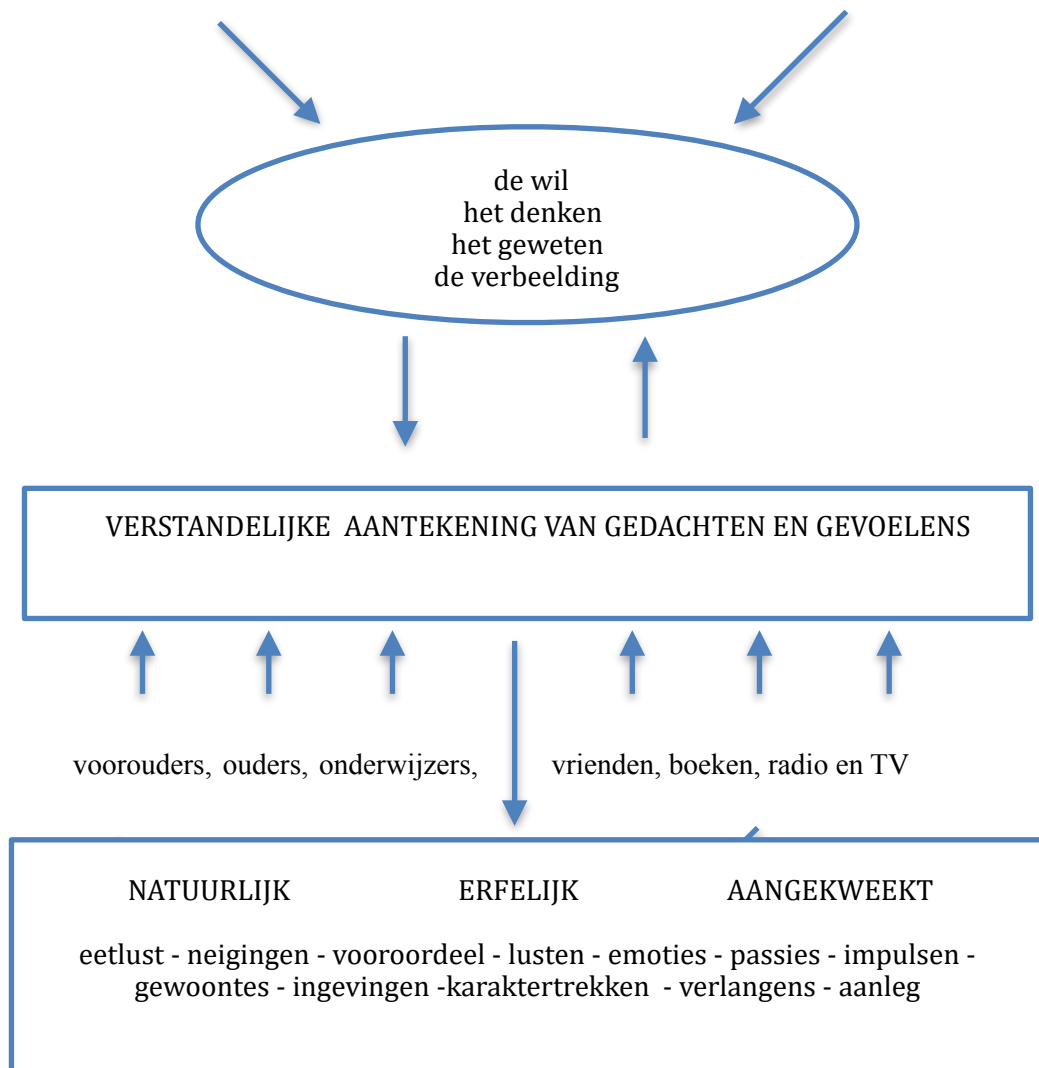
de wil
het denken
het geweten
de verbeelding

VERSTANDELIJKE AANTEKENING VAN GEDACHTEN EN GEVOELENS

voorouders, ouders, onderwijzers, vrienden, boeken, radio en TV

NATUURLIJK ERFELIJK AANGEKWEEKT

eetlust - neigingen - vooroordeel - lusten - emoties - passies - impulsen - gewoontes - ingevingen -karaktertrekken - verlangens - aanleg